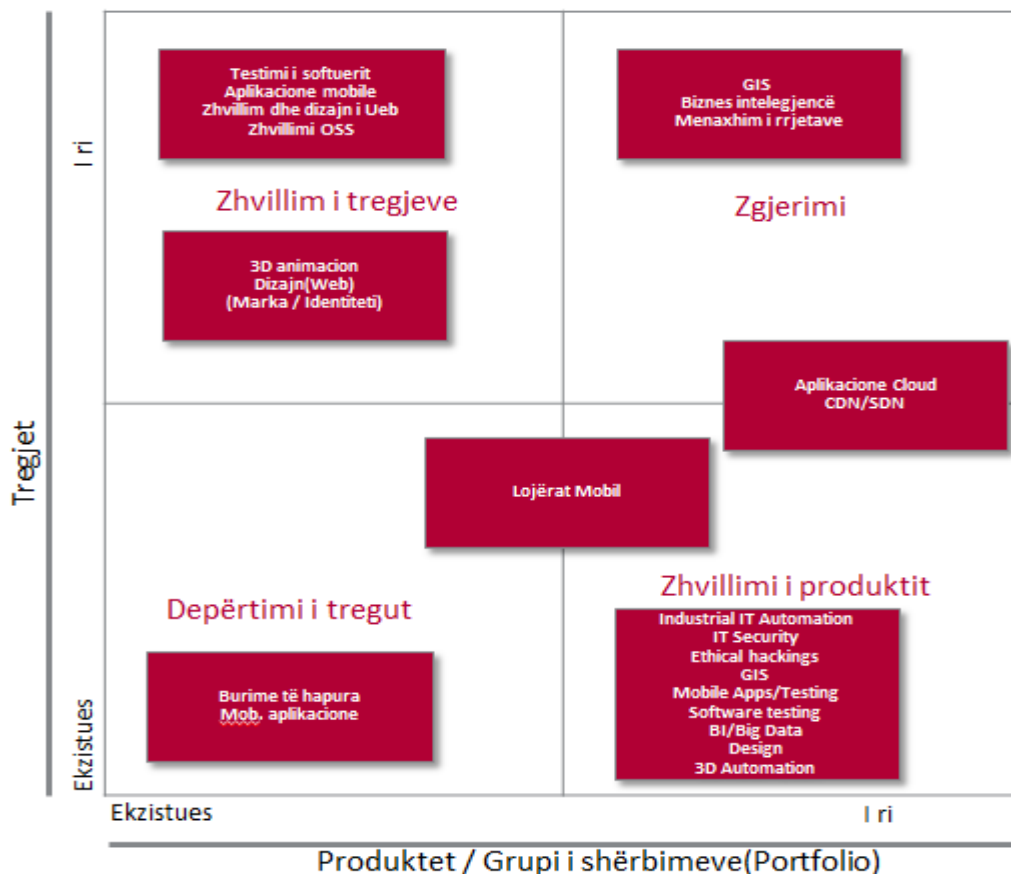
I ri

Testimi i softuerit
Aplikacione mobile
Zhvillim dhe dizajn i Ueb
Zhvillimi OSS

GIS
Biznes intelegjencë
Menaxhim i rrjetave

Zhvillim i tregjeve

Zgjerimi

3D animacion
Dizajn(Web)
(Marka / Identiteti)

Aplikacione Cloud
CDN/SDN

Tregjet

Lojërat Mobil

Zhvillimi i produktit

Depërtimi i tregut

Industrial IT Automation
IT Security
Ethical hackings
GIS
Mobile Apps/Testing
Software testing
BI/Big Data
Design
3D Automation

Burime të hapura
Mob. aplikacione

Ekzistues

Ekzistues

I ri

Produktet / Grupi i shërbimeve(Portfolio)